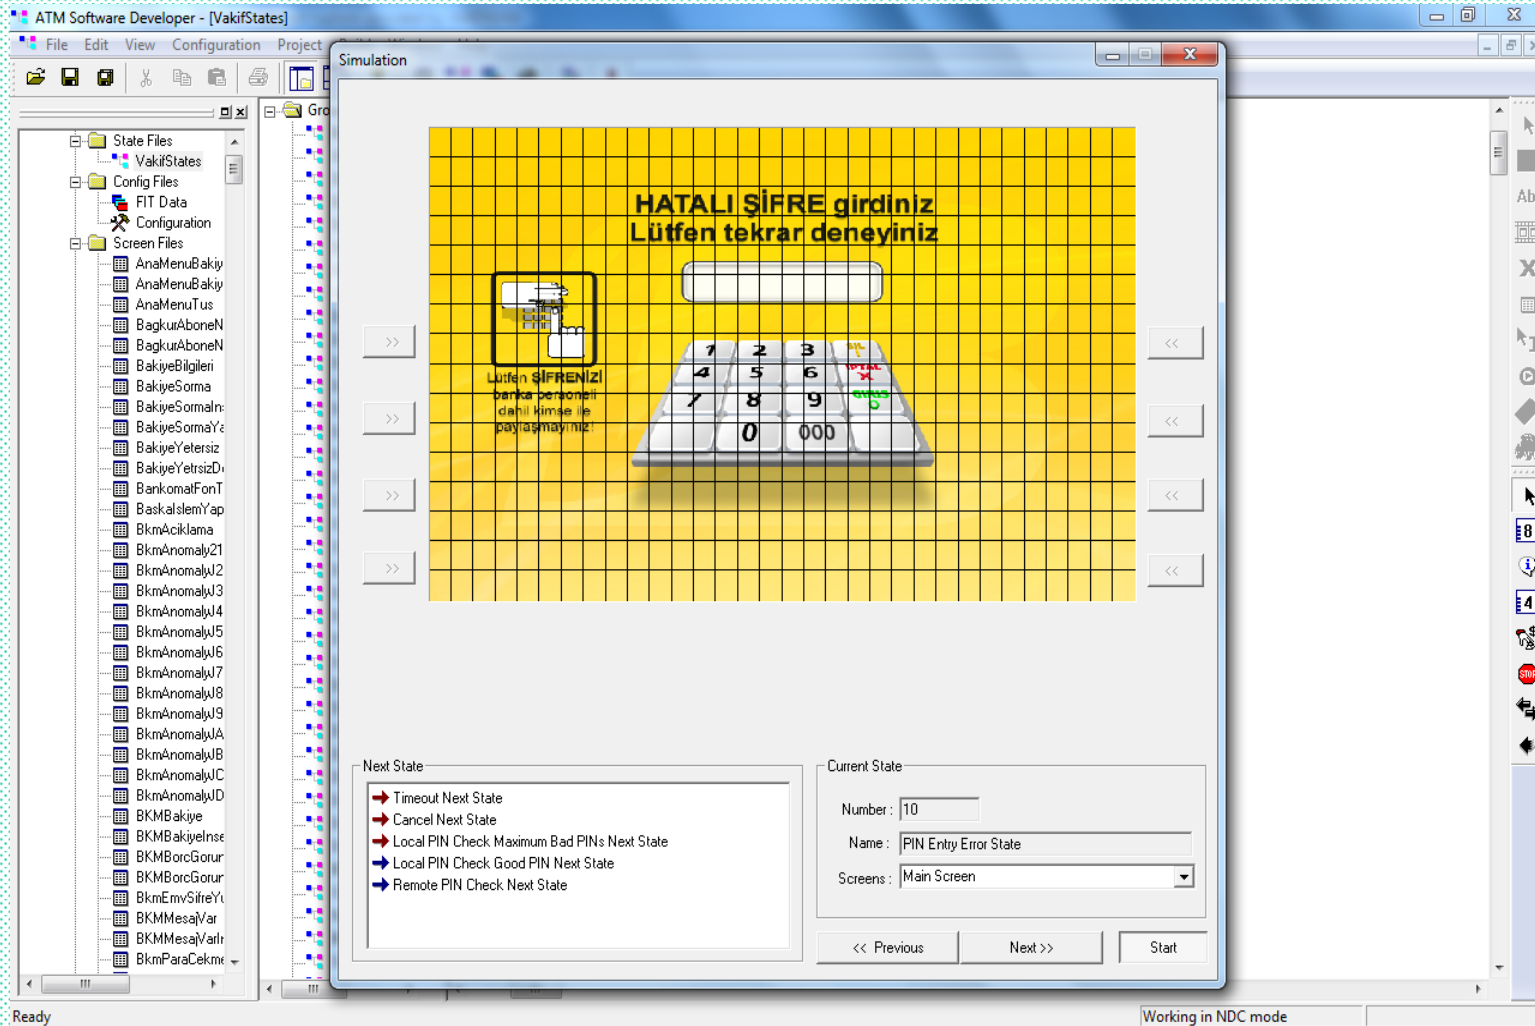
ATM Software Developer - [VakifStates]

File Edit View Configuration Project

State Files
VakifStates
Config Files
FIT Data
Configuration
Screen Files
AnaMenuBakiy
AnaMenuBakiy
AnaMenuTus
BagkurAboneN
BagkurAboneN
BakiyeBilgileri
BakiyeSorma
BakiyeSormaIn
BakiyeSormaY
BakiyeYetersiz
BakiyeYetrsizD
BankomatFonT
BaskaIslemYap
BkmAciklama
BkmAnomaly21
BkmAnomalyJ2
BkmAnomalyJ3
BkmAnomalyJ4
BkmAnomalyJ5
BkmAnomalyJ6
BkmAnomalyJ7
BkmAnomalyJ8
BkmAnomalyJ9
BkmAnomalyJA
BkmAnomalyJB
BkmAnomalyJC
BkmAnomalyJD
BKMBakiye
BKMBakiyeInse
BKMBorcGorur
BKMBorcGorur
BkmEmvSifreY
BKMMesajVar
BKMMesajVarl
BkmParaCekme

Gro

Simulation

HATALI ŞİFRE girdiniz
Lütfen tekrar deneyiniz

Lütfen ŞİFRENİZİ banka personeli dahil kimse ile paylaşmayınız!

1 2 3
4 5 6
7 8 9
0 000

>> >> >> >>
<< << << <<

Next State
Timeout Next State
Cancel Next State
Local PIN Check Maximum Bad PINs Next State
Local PIN Check Good PIN Next State
Remote PIN Check Next State

Current State
Number : 10
Name : PIN Entry Error State
Screens : Main Screen

<< Previous
Next >>
Start

Ready
Working in NDC mode